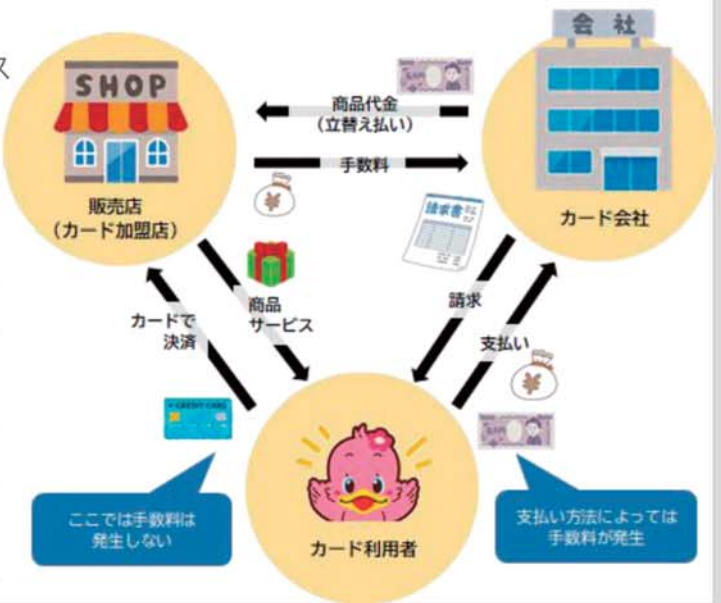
ス

SHOP

販売店
(カード加盟店)

会社

カード会社

商品代金
(立替え払い)

手数料

¥

請求書

商品
サービス

カードで
決済

請求

支払い

¥

CREDIT CARD

カード利用者

ここでは手数料は
発生しない

支払い方法によっては
手数料が発生